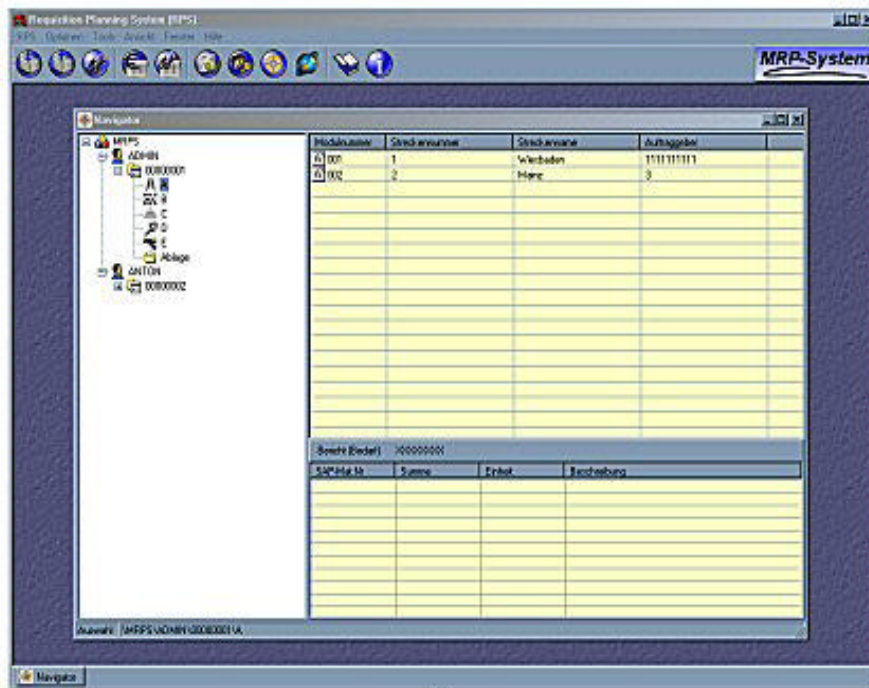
Requisition Planning System (RPS)
RPS Optionen Tools Ansicht Fenster Hilfe
MRP-System

Navigator

MRPS
ADMIN
00000001
A
B
C
D
E
Ablage
ANTON
00000002

| Modulnummer | Streckennummer | Streckenname | Auftraggeber |
|---|---|---|---|
| 001 | 1 | Wiesbaden | 1111111111 |
| 002 | 2 | Mainz | 3 |

Bericht (Bedarf) X00000001

| SAP-Mat.Nr | Summe | Einheit | Beschreibung |
|---|---|---|---|

Auswahl: \MRPS\ADMIN\00000001\A

Navigator